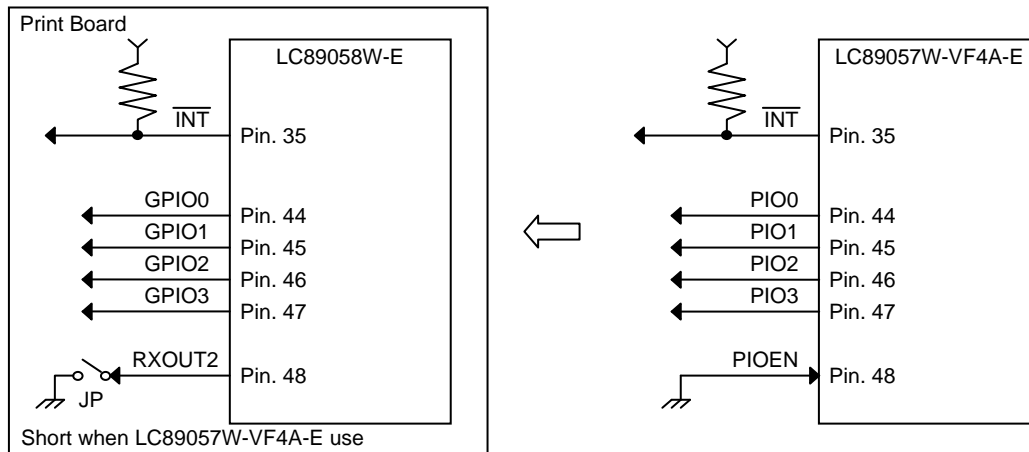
Print Board

LC89058W-E

$\overline{INT}$

Pin. 35

GPIO0

Pin. 44

GPIO1

Pin. 45

GPIO2

Pin. 46

GPIO3

Pin. 47

RXOUT2

Pin. 48

JP

Short when LC89057W-VF4A-E use

LC89057W-VF4A-E

$\overline{INT}$

Pin. 35

PIO0

Pin. 44

PIO1

Pin. 45

PIO2

Pin. 46

PIO3

Pin. 47

PIOEN

Pin. 48